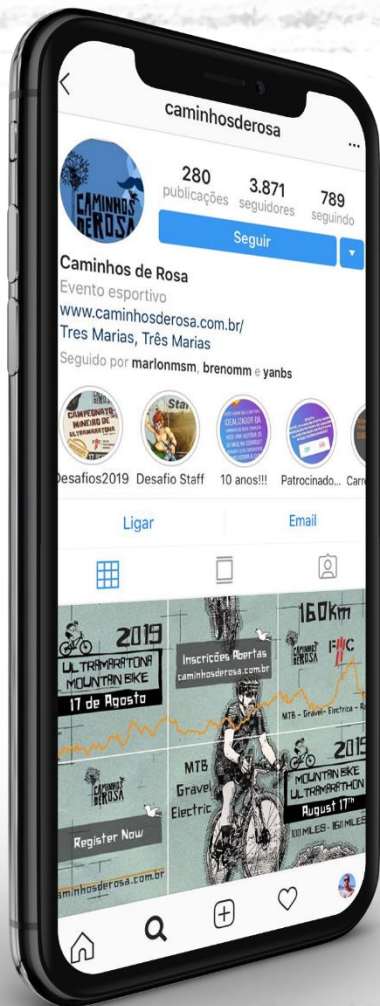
caminhosderosa

CAMINHOS DE ROSA

280 publicações
3.871 seguidores
789 seguindo

Seguir

Caminhos de Rosa
Evento esportivo
www.caminhosderosa.com.br/
Tres Marias, Três Marias
Seguido por marlonmsm, brenomm e yanbs

Desafios2019
Desafio Staff
10 anos!!!
Patrocinado...
Carr

Ligar
Email

2019
ULTRAMARATONA MOUNTAIN BIKE
17 de Agosto
CAMINHOS DE ROSA
Register Now
caminhosderosa.com.br

Inscrições Abertas
caminhosderosa.com.br
MTB
Gravel
Electric

160km
CAMINHOS DE ROSA
FMC
MTB - Gravel - Electric - R
2019
MOUNTAIN BIKE ULTRAMARATHON
August 17th
100 MILES - 160 MILES